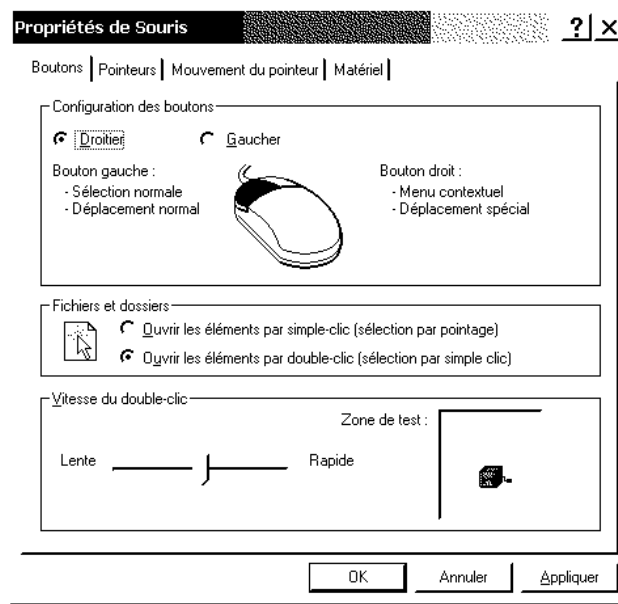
Propriétés de Souris ? ×

Boutons | Pointeurs | Mouvement du pointeur | Matériel

Configuration des boutons

Droitier Gaucher

Bouton gauche :
- Sélection normale
- Déplacement normal

Bouton droit :
- Menu contextuel
- Déplacement spécial

Fichiers et dossiers

Ouvrir les éléments par simple-clic (sélection par pointage)

Ouvrir les éléments par double-clic (sélection par simple clic)

Vitesse du double-clic

Zone de test :

Lente Rapide

OK Annuler Appliquer